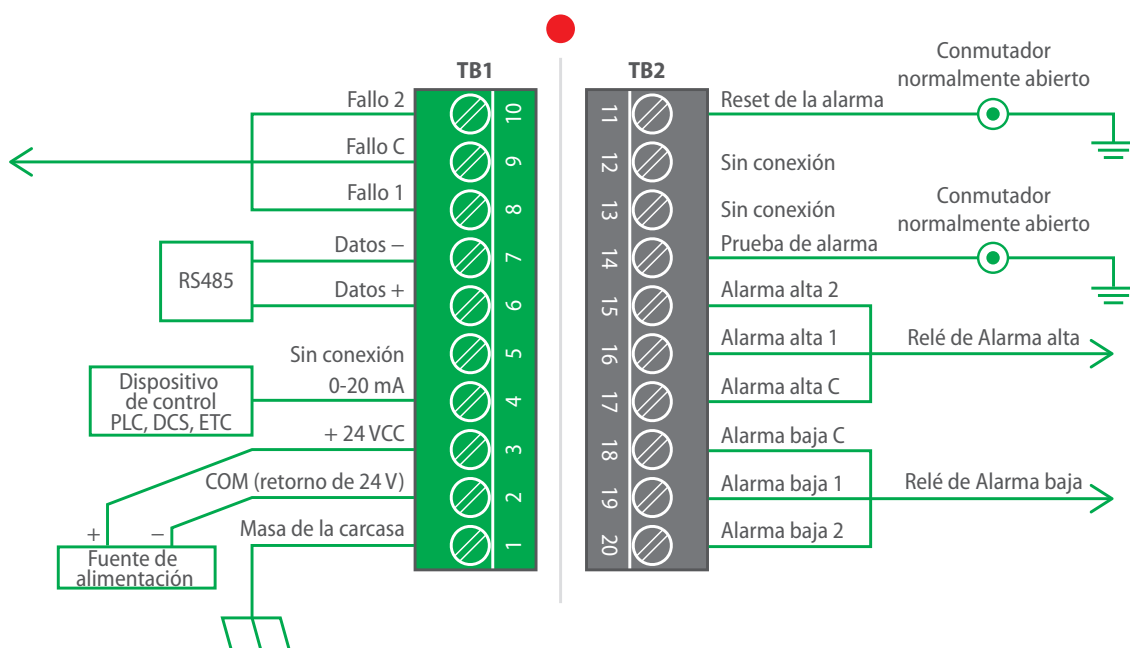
TB1

TB2

Fallo 2

Fallo C

Fallo 1

Datos –

RS485

Datos +

Sin conexión

Dispositivo de control PLC, DCS, ETC

0-20 mA

+ 24 VCC

COM (retorno de 24 V)

+

–

Fuente de alimentación

Masa de la carcasa

10
9
8
7
6
5
4
3
2
1

11
12
13
14
15
16
17
18
19
20

Reset de la alarma

Conmutador normalmente abierto

Sin conexión

Sin conexión

Conmutador normalmente abierto

Prueba de alarma

Alarma alta 2

Alarma alta 1

Relé de Alarma alta

Alarma alta C

Alarma baja C

Alarma baja 1

Relé de Alarma baja

Alarma baja 2